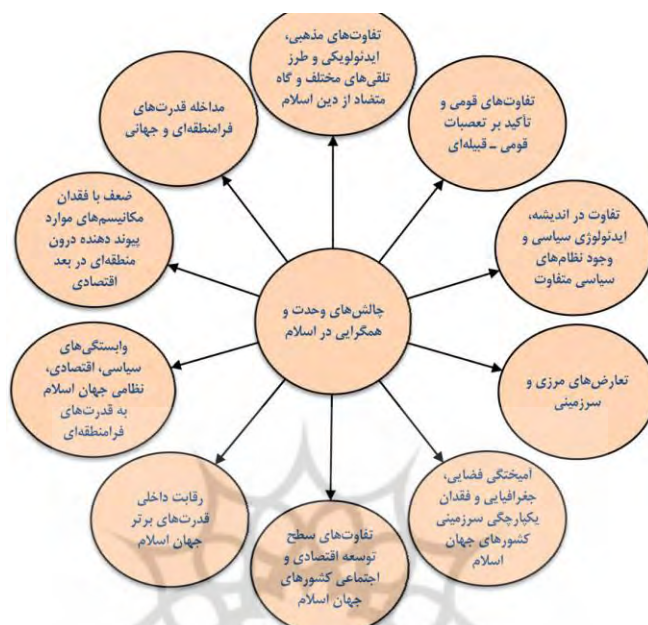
چالش‌های وحدت و همگرایی در اسلام

تفاوت‌های مذهبی، ایدئولوژیکی و طرز تلقی‌های مختلف و گاه متضاد از دین اسلام

تفاوت‌های قومی و تأکید بر تعصبات قومی ـ قبیله‌ای

تفاوت در اندیشه، ایدئولوژی سیاسی و وجود نظام‌های سیاسی متفاوت

تعارض‌های مرزی و سرزمینی

آمیختگی فضایی، جغرافیایی و فقدان یکپارچگی سرزمینی کشورهای جهان اسلام

تفاوت‌های سطح توسعه اقتصادی و اجتماعی کشورهای جهان اسلام

رقابت داخلی قدرت‌های برتر جهان اسلام

وابستگی‌های سیاسی، اقتصادی، نظامی جهان اسلام به قدرت‌های فرامنطقه‌ای

ضعف یا فقدان مکانیسم‌های موارد پیوند دهنده درون منطقه‌ای در بعد اقتصادی

مداخله قدرت‌های فرامنطقه‌ای و جهانی